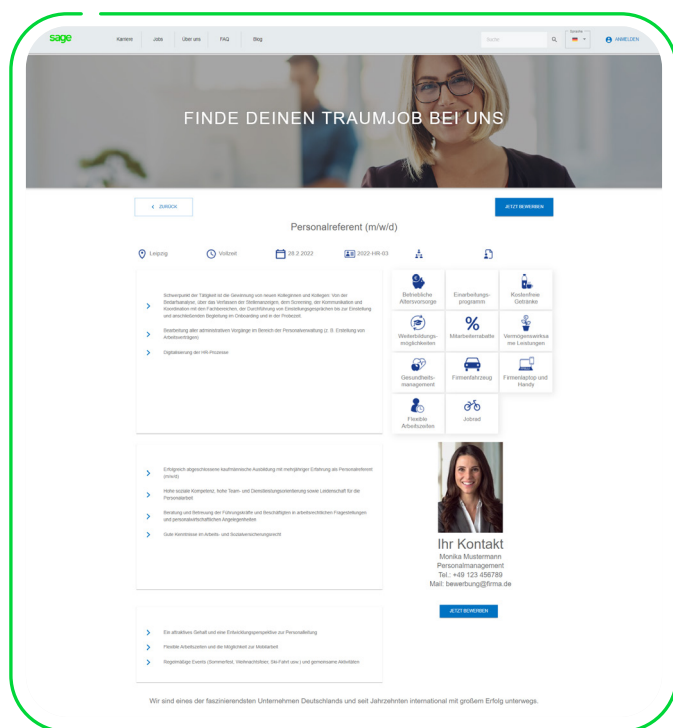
sage Karriere Jobs Über uns FAQ Blog

Suche

Sprache

ANMELDEN

FINDE DEINEN TRAUMJOB BEI UNS

< ZURÜCK

JETZT BEWERBEN

Personalreferent (m/w/d)

Leipzig

Vollzeit

28.2.2022

2022-HR-03

Schwerpunkt der Tätigkeit ist die Gewinnung von neuen Kolleginnen und Kollegen: Von der Bedarfsanalyse, über das Verfassen der Stellenanzeigen, dem Screening, der Kommunikation und Koordination mit den Fachbereichen, der Durchführung von Einstellungsgesprächen bis zur Einstellung und anschließenden Begleitung im Onboarding und in der Probezeit.

Bearbeitung aller administrativen Vorgänge im Bereich der Personalverwaltung (z. B. Erstellung von Arbeitsverträgen)

Digitalisierung der HR-Prozesse

Betriebliche Altersvorsorge

Einarbeitungsprogramm

Kostenfreie Getränke

Weiterbildungsmöglichkeiten

Mitarbeiterrabatte

Vermögenswirksame Leistungen

Gesundheitsmanagement

Firmenfahrzeug

Firmenlaptop und Handy

Flexible Arbeitszeiten

Jobrad

Erfolgreich abgeschlossene kaufmännische Ausbildung mit mehrjähriger Erfahrung als Personalreferent (m/w/d)

Hohe soziale Kompetenz, hohe Team- und Dienstleistungsorientierung sowie Leidenschaft für die Personalarbeit

Beratung und Betreuung der Führungskräfte und Beschäftigten in arbeitsrechtlichen Fragestellungen und personalwirtschaftlichen Angelegenheiten

Gute Kenntnisse im Arbeits- und Sozialversicherungsrecht

Ihr Kontakt
Monika Mustermann
Personalmanagement
Tel.: +49 123 456789
Mail: bewerbung@firma.de

JETZT BEWERBEN

Ein attraktives Gehalt und eine Entwicklungsperspektive zur Personalleitung

Flexible Arbeitszeiten und die Möglichkeit zur Mobilarbeit

Regelmäßige Events (Sommerfest, Weihnachtsfeier, Ski-Fahrt usw.) und gemeinsame Aktivitäten

Wir sind eines der faszinierendsten Unternehmen Deutschlands und seit Jahrzehnten international mit großem Erfolg unterwegs.